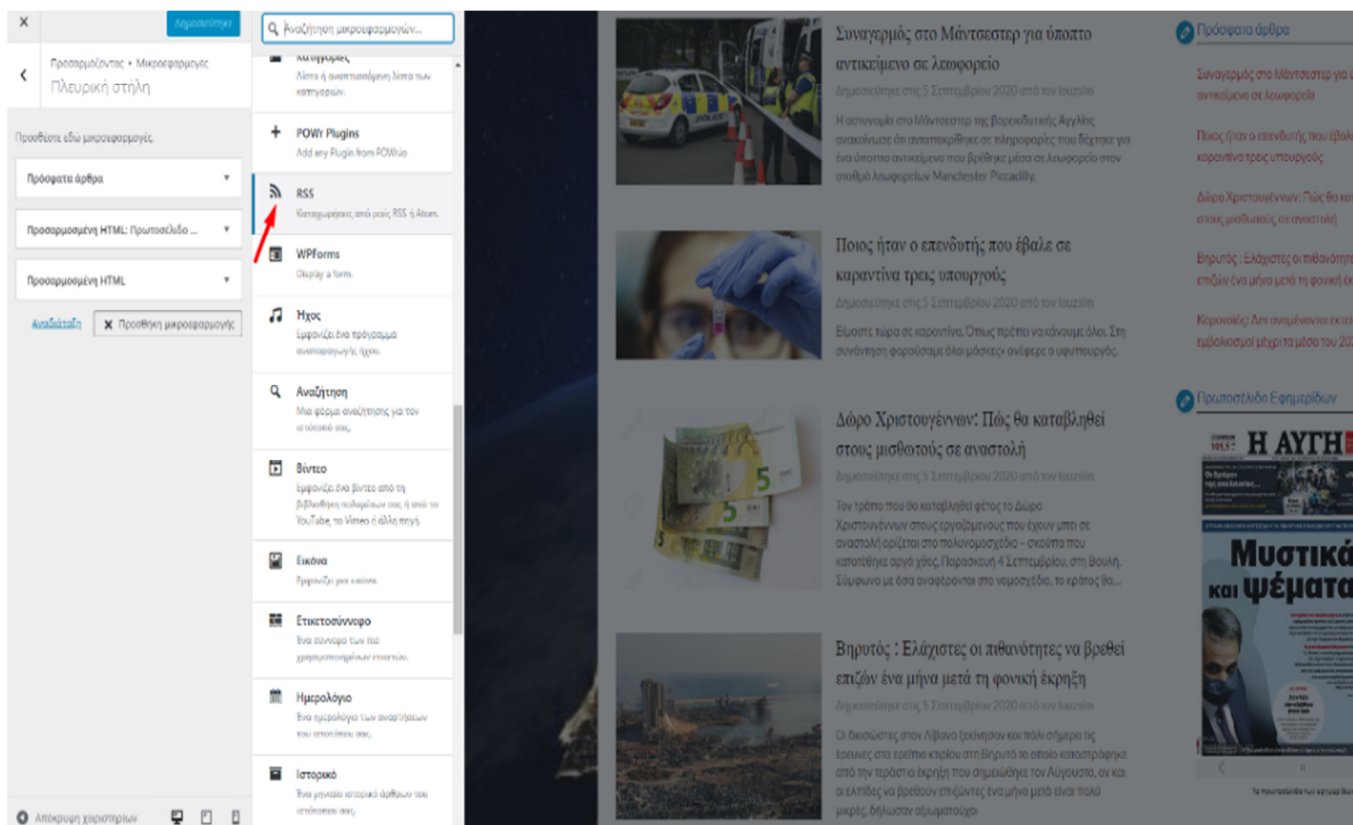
×
Δημοσιεύτηκε

Προσαρμόζοντας ▸ Μικροεφαρμογές
Πλευρική στήλη

Προσθέστε εδώ μικροεφαρμογές.

Πρόσφατα άρθρα

Προσαρμοσμένη HTML: Πρωτοσέλιδο ...

Προσαρμοσμένη HTML

Αναδιάταξη
× Προσθήκη μικροεφαρμογής

Απόκρυψη χειριστηρίων

Αναζήτηση μικροεφαρμογών...

Κατηγορίες
Λίστα ή αναπτυσσόμενη λίστα των κατηγοριών.

POWr Plugins
Add any Plugin from POWr.io

RSS
Καταχωρήσεις από ροές RSS ή Atom.

WPForms
Display a form.

Ήχος
Εμφανίζει ένα πρόγραμμα αναπαραγωγής ήχου.

Αναζήτηση
Μια φόρμα αναζήτησης για τον ιστότοπό σας.

Βίντεο
Εμφανίζει ένα βίντεο από τη βιβλιοθήκη πολυμέσων σας ή από το YouTube, το Vimeo ή άλλη πηγή.

Εικόνα
Εμφανίζει μια εικόνα.

Ετικετοσύννεφο
Ένα σύννεφο των πιο χρησιμοποιημένων ετικετών.

Ημερολόγιο
Ένα ημερολόγιο των αναρτήσεων του ιστοτόπου σας.

Ιστορικό
Ένα μηνιαίο αρχείο άρθρων του ιστοτόπου σας.

Συναγερμός στο Μάντσεστερ για ύποπτο αντικείμενο σε λεωφορείο
Δημοσιεύτηκε στις 5 Σεπτεμβρίου 2020 από τον louzslm
Η αστυνομία στο Μάντσεστερ της Βορειοδυτικής Αγγλίας ανακοίνωσε ότι ανταποκρίθηκε σε πληροφορίες που δέχτηκε για ένα ύποπτο αντικείμενο που βρέθηκε μέσα σε λεωφορείο στον σταθμό λεωφορείων Manchester Piccadilly.

Ποιος ήταν ο επενδυτής που έβαλε σε καραντίνα τρεις υπουργούς
Δημοσιεύτηκε στις 5 Σεπτεμβρίου 2020 από τον louzslm
Είμαστε τώρα σε καραντίνα. Όπως πρέπει να κάνουμε όλοι. Στη συνάντηση φορούσαμε όλοι μάσκες» ανέφερε ο υφυπουργός.

Δώρο Χριστουγέννων: Πώς θα καταβληθεί στους μισθωτούς σε αναστολή
Δημοσιεύτηκε στις 5 Σεπτεμβρίου 2020 από τον louzslm
Τον τρόπο που θα καταβληθεί φέτος το Δώρο Χριστουγέννων στους εργαζόμενους που έχουν μπει σε αναστολή ορίζεται στο πολυνομοσχέδιο – σκούπα που κατατέθηκε αργά χθες, Παρασκευή 4 Σεπτεμβρίου, στη Βουλή. Σύμφωνα με όσα αναφέρονται στο νομοσχέδιο, το κράτος θα...

Βηρυτός : Ελάχιστες οι πιθανότητες να βρεθεί επιζών ένα μήνα μετά τη φονική έκρηξη
Δημοσιεύτηκε στις 5 Σεπτεμβρίου 2020 από τον louzslm
Οι διασώστες στον Λίβανο ξεκίνησαν και πάλι σήμερα τις έρευνες στα ερείπια κτιρίου στη Βηρυτό το οποίο καταστράφηκε από την τρομερή έκρηξη που σημειώθηκε τον Αύγουστο, αν και οι ελπίδες να βρεθούν επιζώντες ένα μήνα μετά είναι πολύ μικρές, δήλωσαν αξιωματούχοι

Πρόσφατα άρθρα
Συναγερμός στο Μάντσεστερ για ύποπτο αντικείμενο σε λεωφορείο
Ποιος ήταν ο επενδυτής που έβαλε σε καραντίνα τρεις υπουργούς
Δώρο Χριστουγέννων: Πώς θα καταβληθεί στους μισθωτούς σε αναστολή
Βηρυτός : Ελάχιστες οι πιθανότητες να βρεθεί επιζών ένα μήνα μετά τη φονική έκρηξη
Κορωνοϊός: Δεν αναμένονται εκτεταμένοι εμβολιασμοί μέχρι τα μέσα του 202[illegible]

Πρωτοσέλιδο Εφημερίδων
Η ΑΥΓΗ
Μυστικά και ψέματα
Τα πρωτοσέλιδα των εφημερίδων